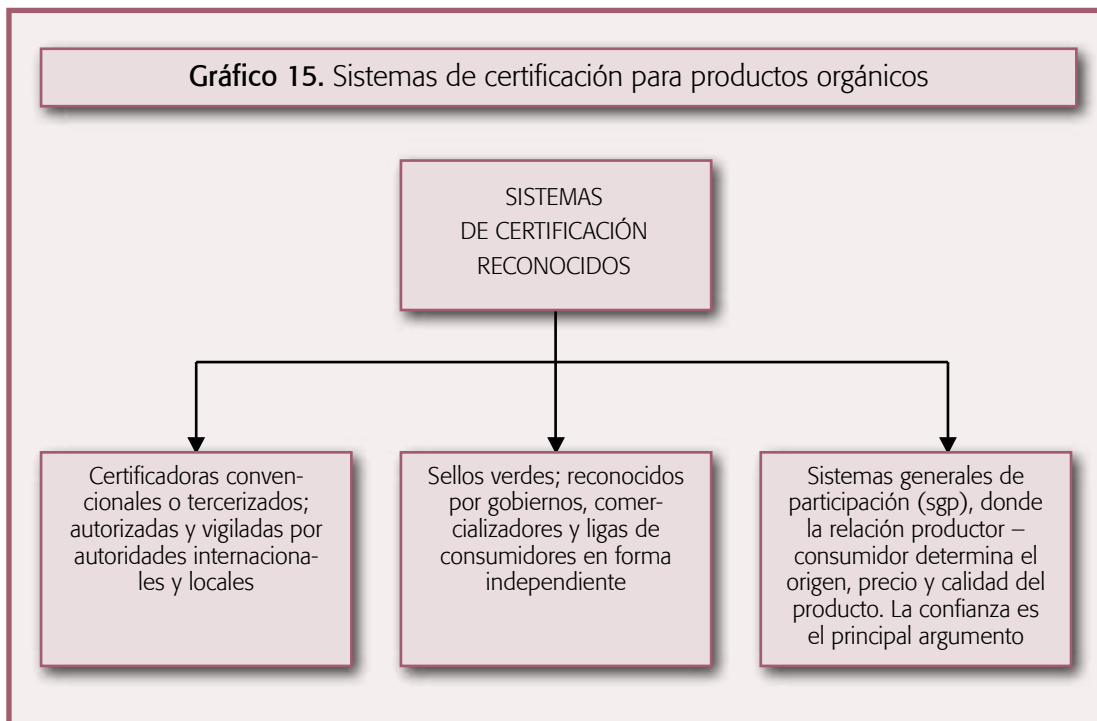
**Gráfico 15.** Sistemas de certificación para productos orgánicos

SISTEMAS DE CERTIFICACIÓN RECONOCIDOS

Certificadoras convencionales o tercerizados; autorizadas y vigiladas por autoridades internacionales y locales

Sellos verdes; reconocidos por gobiernos, comercializadores y ligas de consumidores en forma independiente

Sistemas generales de participación (sgp), donde la relación productor – consumidor determina el origen, precio y calidad del producto. La confianza es el principal argumento